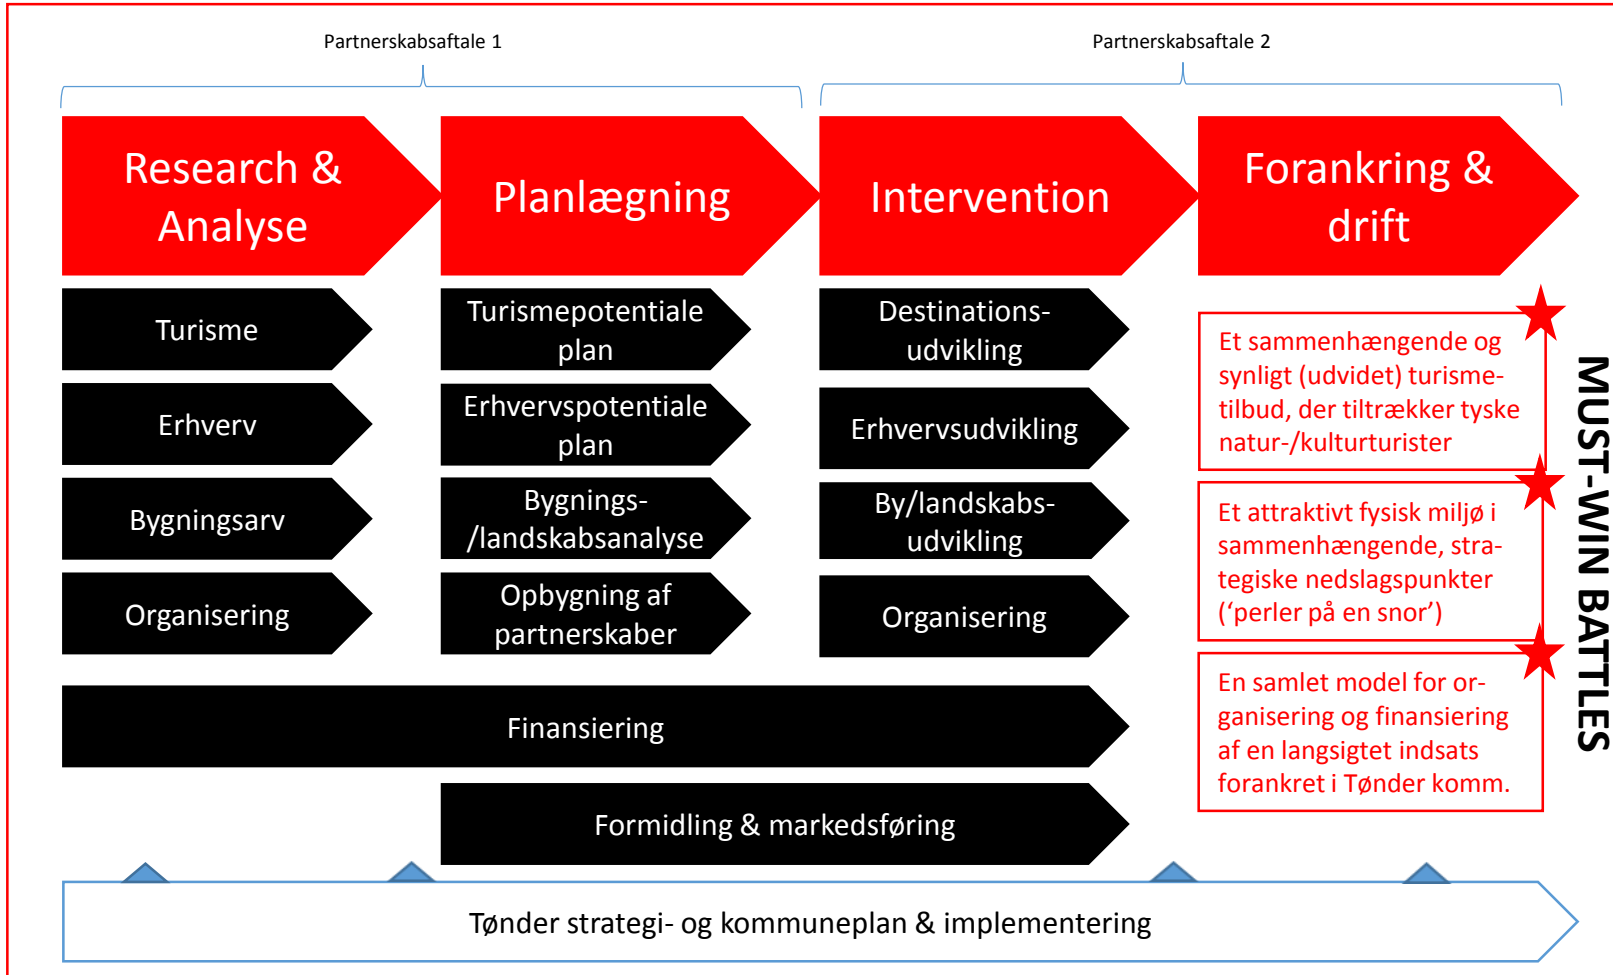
Partnerskabsaftale 1

Partnerskabsaftale 2

Research & Analyse

Planlægning

Intervention

Forankring & drift

Turisme

Erhverv

Bygningsarv

Organisering

Turismepotentiale plan

Erhvervspotentiale plan

Bygnings- /landskabsanalyse

Opbygning af partnerskaber

Destinations- udvikling

Erhvervsudvikling

By/landskabs- udvikling

Organisering

Et sammenhængende og synligt (udvidet) turisme-tilbud, der tiltrækker tyske natur-/kulturturister

Et attraktivt fysisk miljø i sammenhængende, strategiske nedslagspunkter (‘perler på en snor’)

En samlet model for organisering og finansiering af en langsigtet indsats forankret i Tønder komm.

MUST-WIN BATTLES

Finansiering

Formidling & markedsføring

Tønder strategi- og kommuneplan & implementering